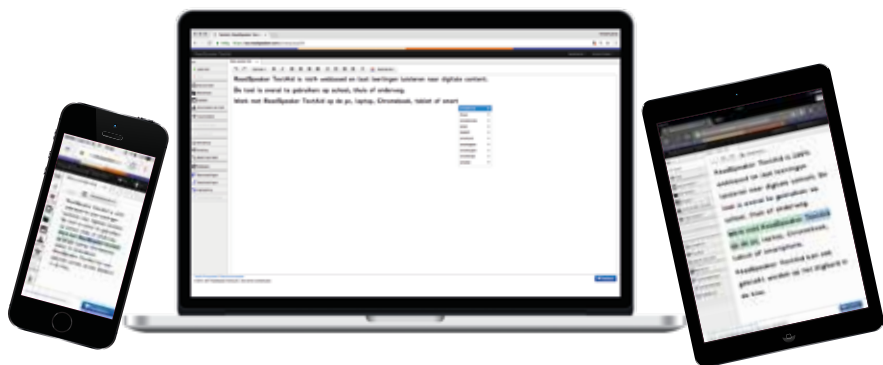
ReadSpeaker TextAid is 100% webbased en laat leerlingen luisteren naar digitale content.

De tool is overal te gebruiken op school, thuis of onderweg.

Werk met ReadSpeaker TextAid op de pc, laptop, Chromebook, tablet of smart

ReadSpeaker TextAid is 100% webbased en laat leerlingen luisteren naar digitale content. De tool is overal te gebruiken op school, thuis of onderweg. Werk met ReadSpeaker TextAid op de pc, laptop, Chromebook, tablet of smartphone. ReadSpeaker TextAid kan ook gebruikt worden op het digibord in de klas.